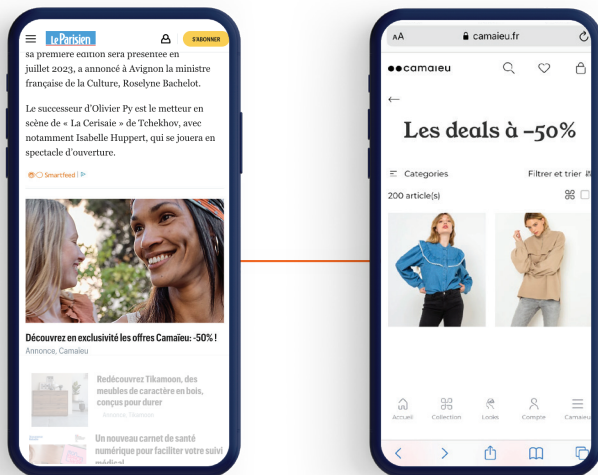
Le Parisien S'ABONNER

sa première édition sera présentée en juillet 2023, a annoncé à Avignon la ministre française de la Culture, Roselyne Bachelot.

Le successeur d'Olivier Py est le metteur en scène de « La Cerisaie » de Tchekhov, avec notamment Isabelle Huppert, qui se jouera en spectacle d'ouverture.

Smartfeed

Découvrez en exclusivité les offres Camaïeu: -50% !

Annonce, Camaïeu

Redécouvrez Tikamoon, des meubles de caractère en bois, conçus pour durer

Annonce, Tikamoon

Un nouveau carnet de santé numérique pour faciliter votre suivi médical

AA camaieu.fr

camaieu

Les deals à -50%

Categories

Filtrer et trier

200 article(s)

Accueil Collection Looks Compte Camaieu